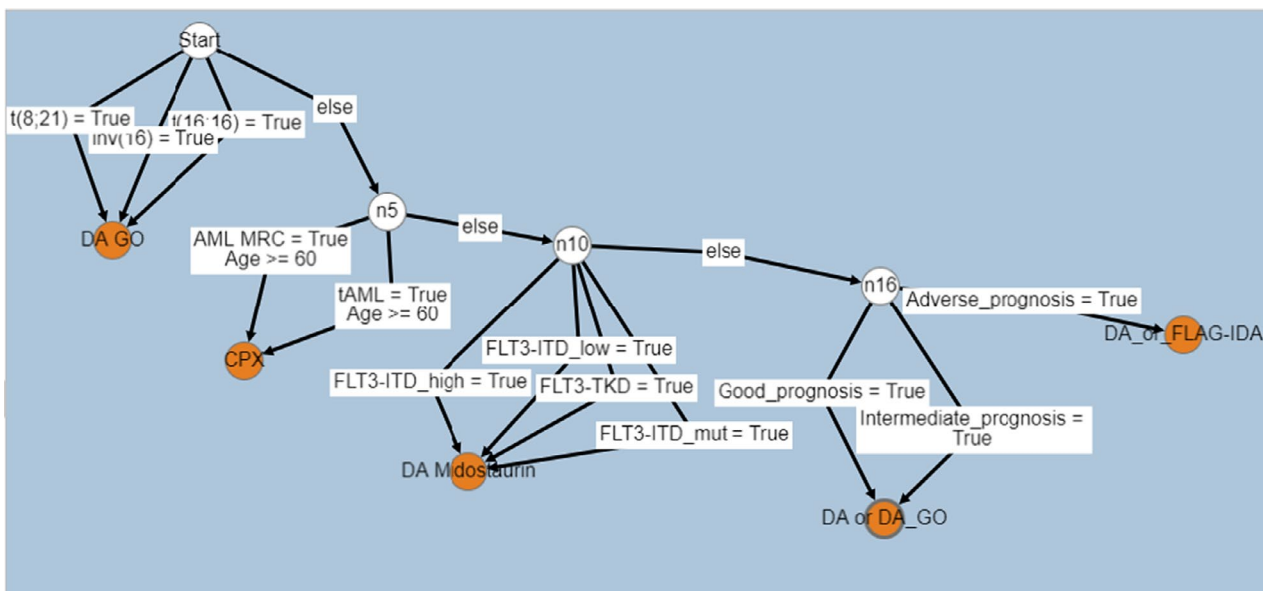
Start

t(8;21) = True

inv(16) = True

t(16;16) = True

else

DA GO

n5

AML MRC = True
Age >= 60

else

tAML = True
Age >= 60

CPX

n10

else

n16

Adverse_prognosis = True

DA_or_FLAG-IDA

FLT3-ITD_low = True

FLT3-ITD_high = True

FLT3-TKD = True

FLT3-ITD_mut = True

DA Midostaurin

Good_prognosis = True

Intermediate_prognosis = True

DA or DA_GO